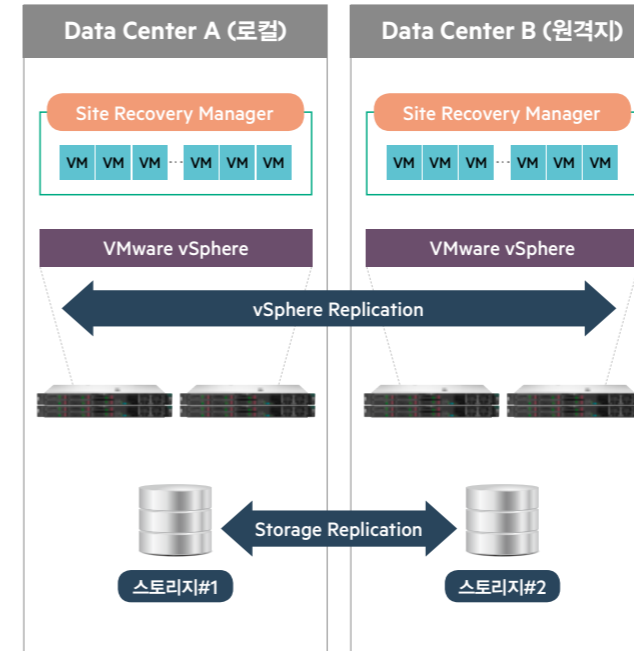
Data Center A (로컬)

Site Recovery Manager

VM VM VM VM VM VM

VMware vSphere

vSphere Replication

Storage Replication

스토리지#1

Data Center B (원격지)

Site Recovery Manager

VM VM VM VM VM VM

VMware vSphere

스토리지#2